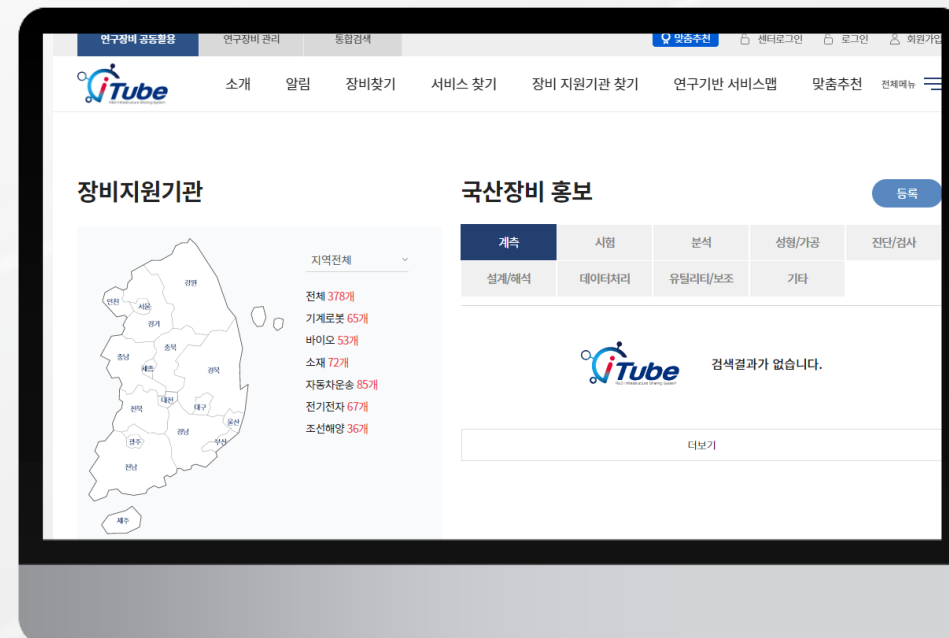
연구장비 공동활용 연구장비 관리 통합검색

맞춤추천 센터로그인 로그인 회원가입

iTube

소개 알림 장비찾기 서비스 찾기 장비 지원기관 찾기 연구기반 서비스맵 맞춤추천 전체메뉴

장비지원기관

경기 서울 인천 강원 충북 충남 세종 대전 경북 전북 대구 울산 경남 부산 광주 전남 제주

지역전체

전체 378개
기계로봇 65개
바이오 53개
소재 72개
자동차운송 85개
전기전자 67개
조선해양 36개

국산장비 홍보

등록

| 계측 | 시험 | 분석 | 성형/가공 | 진단/검사 |
|---|---|---|---|---|
| 설계/해석 | 데이터처리 | 유틸리티/보조 | 기타 | |

iTube

검색결과가 없습니다.

더보기